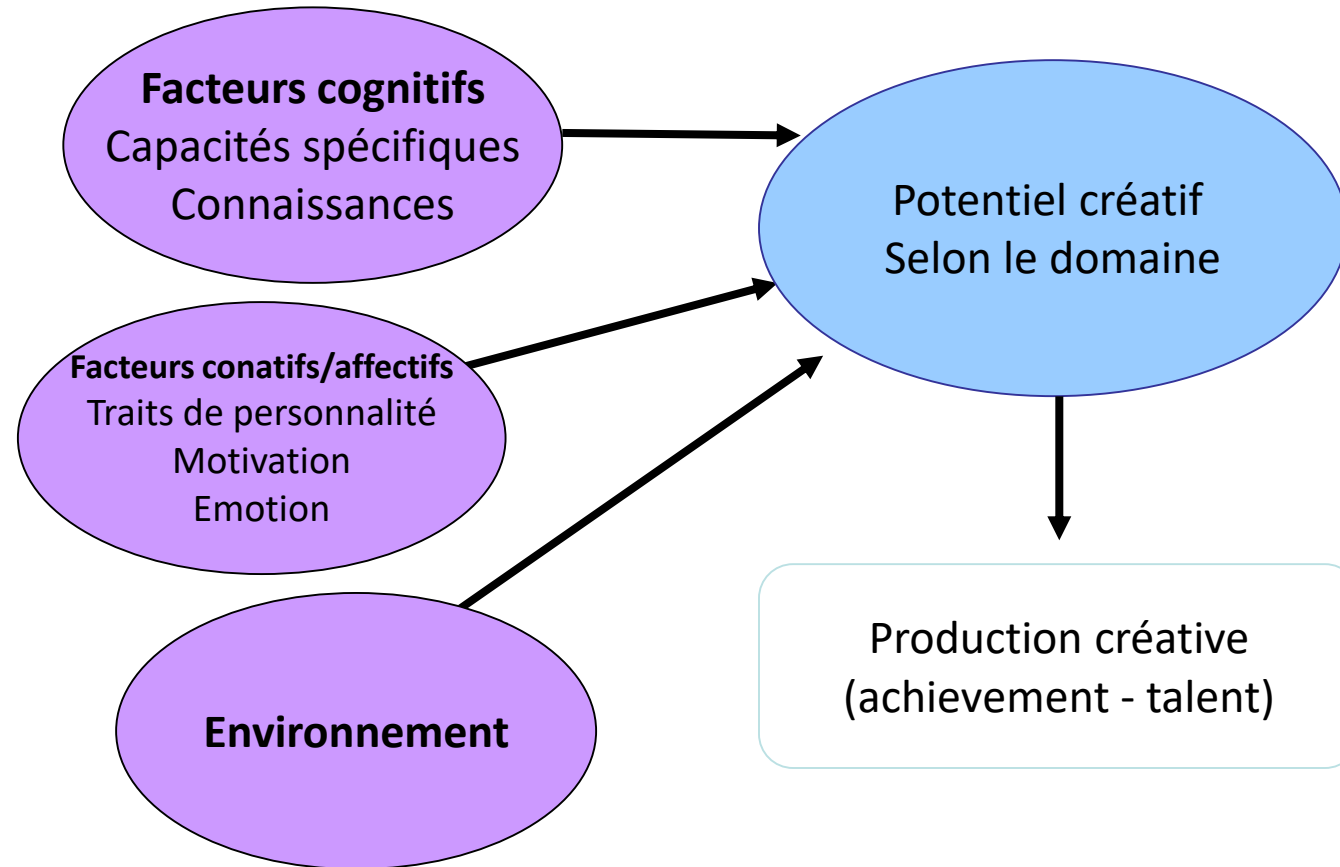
Facteurs cognitifs
Capacités spécifiques
Connaissances

Facteurs conatifs/affectifs
Traits de personnalité
Motivation
Emotion

Environnement

Potentiel créatif
Selon le domaine

Production créative
(achievement - talent)